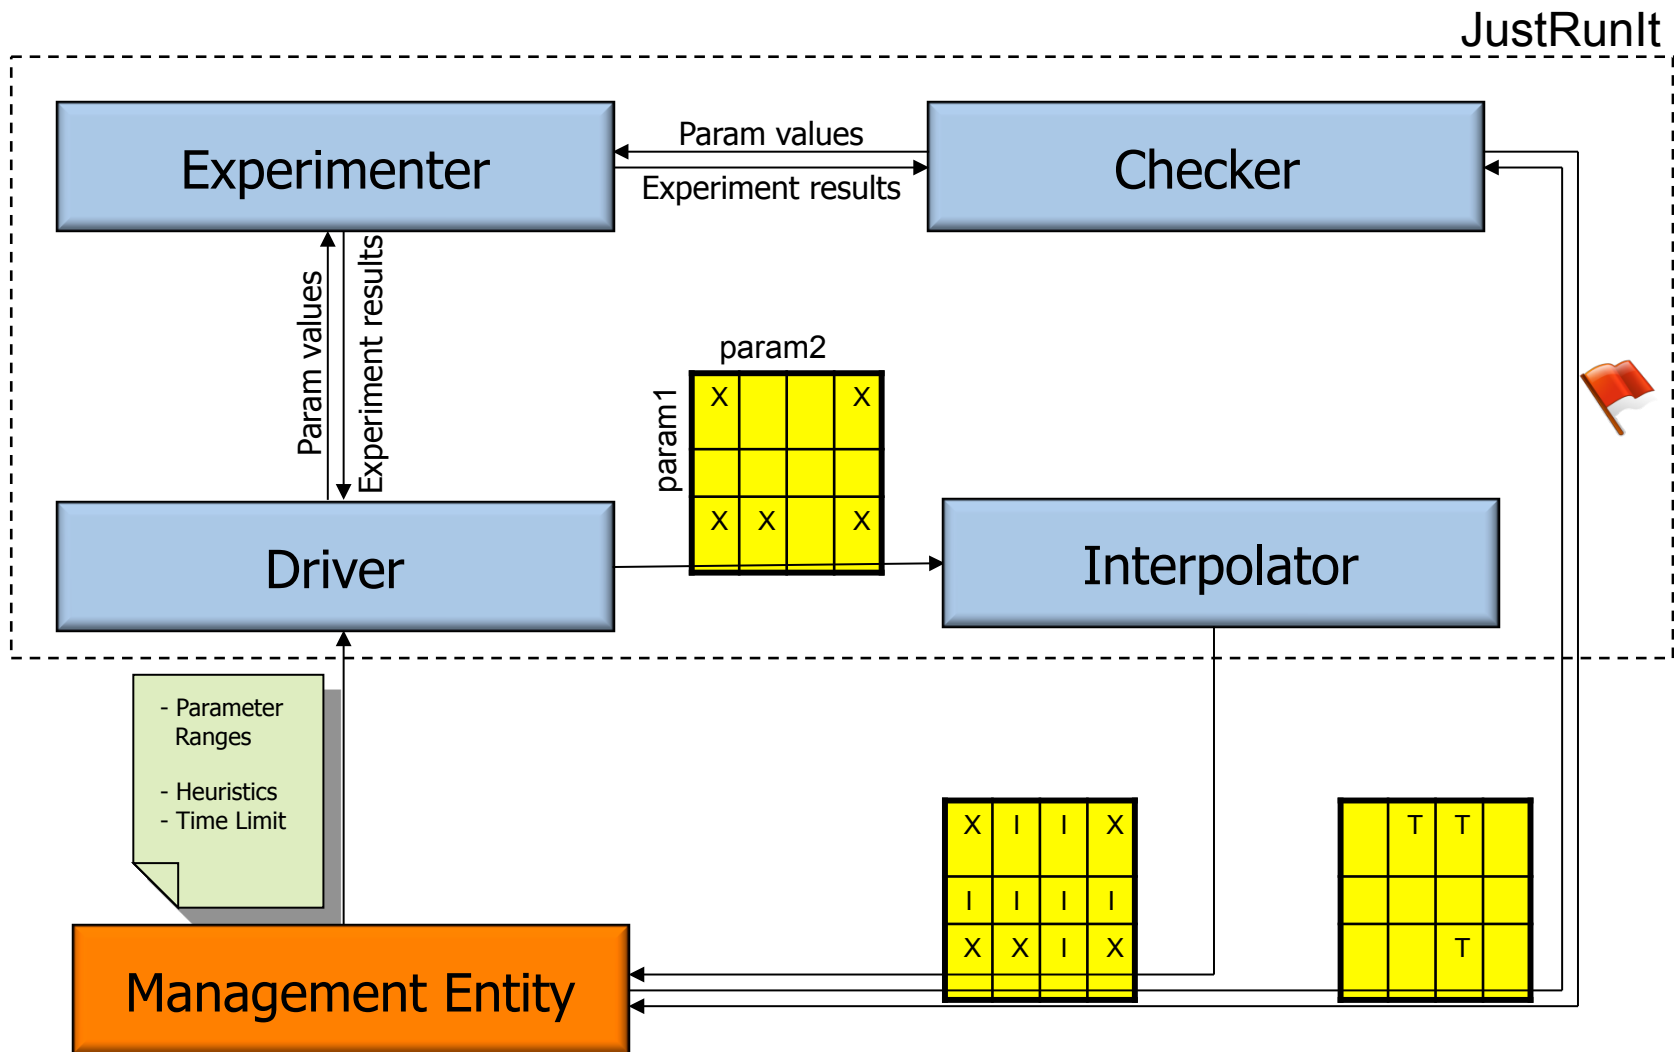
JustRunIt

Experimenter

Param values

Experiment results

Checker

Param values

Experiment results

param2

param1

| X | | | X |
|---|---|---|---|
| | | | |
| X | X | | X |

Driver

Interpolator

- Parameter Ranges

- Heuristics
- Time Limit

| X | I | I | X |
|---|---|---|---|
| I | I | I | I |
| X | X | I | X |

| | T | T | |
|---|---|---|---|
| | | | |
| | | T | |

Management Entity